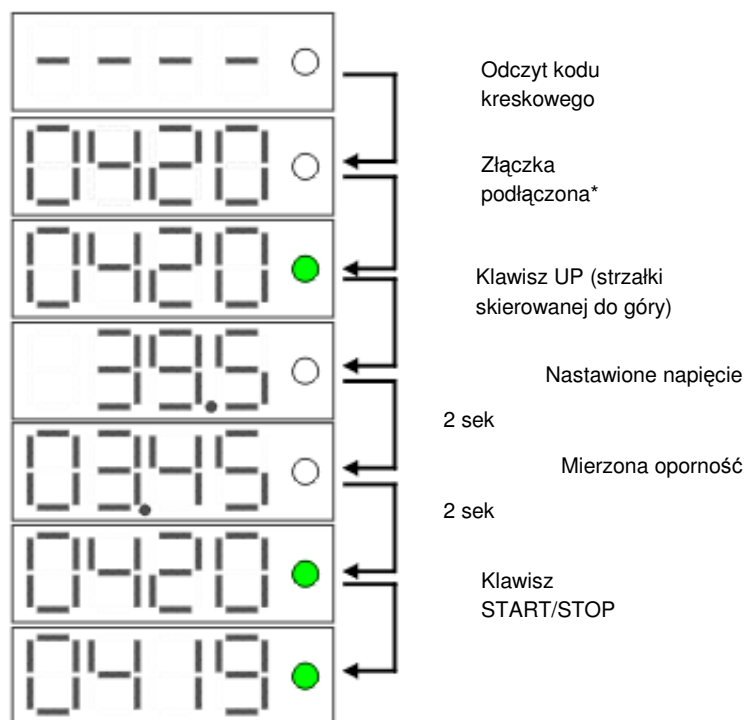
----

0420

0420

39.5

0.345

0420

04 19

Odczyt kodu kreskowego

Złączka podłączona*

Klawisz UP (strzałki skierowanej do góry)

Nastawione napięcie

2 sek

Mierzona oporność

2 sek

Klawisz START/STOP